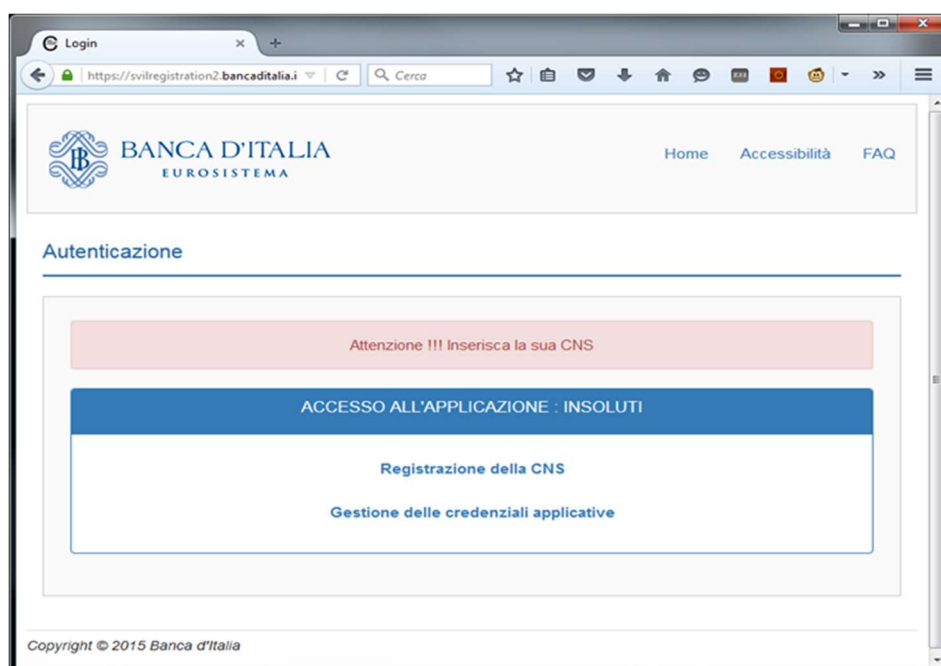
Login

https://svilregistration2.bancaditalia.i

Cerca

BANCA D'ITALIA
EUROSISTEMA

Home Accessibilità FAQ

Autenticazione

Attenzione !!! Inserisca la sua CNS

ACCESSO ALL'APPLICAZIONE : INSOLUTI

Registrazione della CNS

Gestione delle credenziali applicative

Copyright © 2015 Banca d'Italia